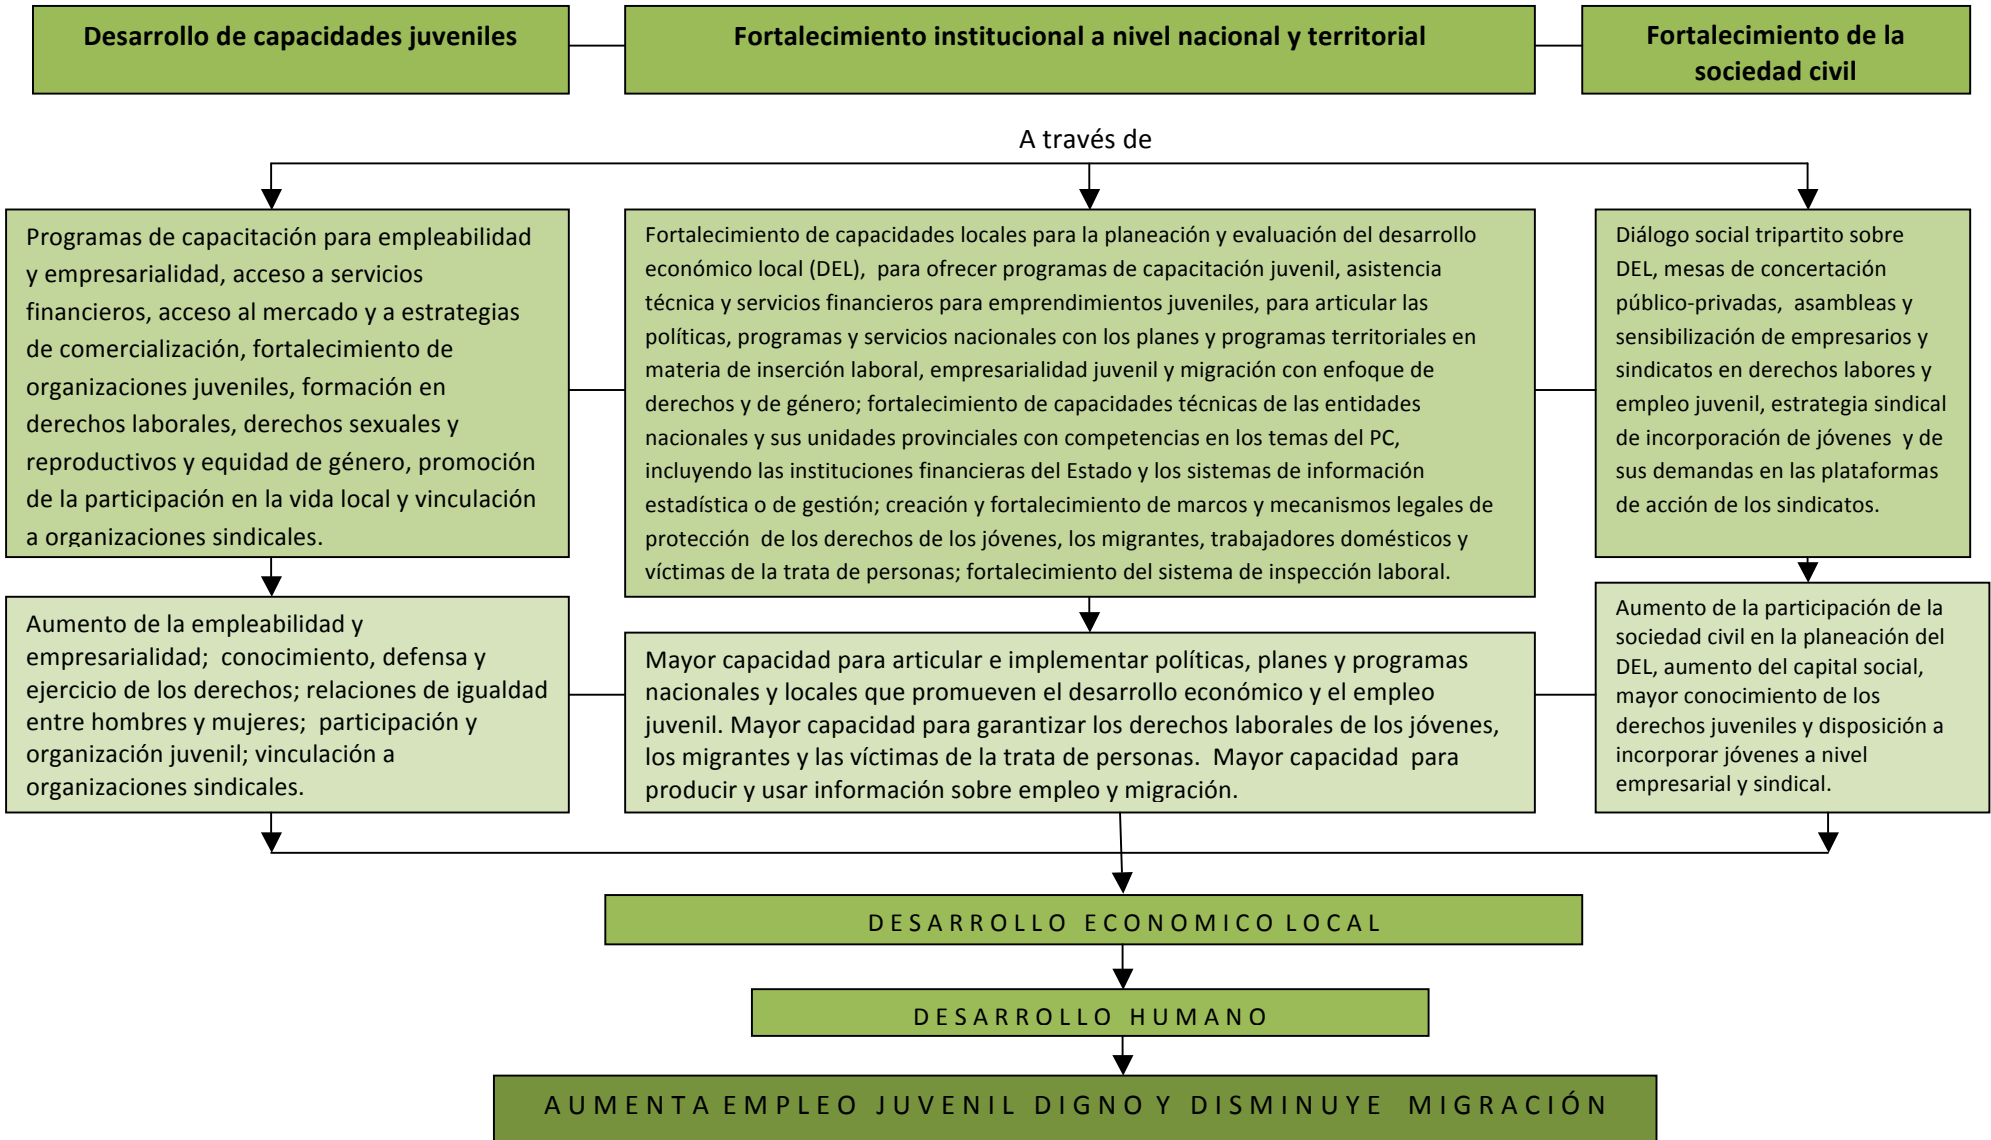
Desarrollo de capacidades juveniles

Fortalecimiento institucional a nivel nacional y territorial

Fortalecimiento de la sociedad civil

A través de

Programas de capacitación para empleabilidad y empresarialidad, acceso a servicios financieros, acceso al mercado y a estrategias de comercialización, fortalecimiento de organizaciones juveniles, formación en derechos laborales, derechos sexuales y reproductivos y equidad de género, promoción de la participación en la vida local y vinculación a organizaciones sindicales.

Fortalecimiento de capacidades locales para la planeación y evaluación del desarrollo económico local (DEL), para ofrecer programas de capacitación juvenil, asistencia técnica y servicios financieros para emprendimientos juveniles, para articular las políticas, programas y servicios nacionales con los planes y programas territoriales en materia de inserción laboral, empresarialidad juvenil y migración con enfoque de derechos y de género; fortalecimiento de capacidades técnicas de las entidades nacionales y sus unidades provinciales con competencias en los temas del PC, incluyendo las instituciones financieras del Estado y los sistemas de información estadística o de gestión; creación y fortalecimiento de marcos y mecanismos legales de protección de los derechos de los jóvenes, los migrantes, trabajadores domésticos y víctimas de la trata de personas; fortalecimiento del sistema de inspección laboral.

Diálogo social tripartito sobre DEL, mesas de concertación público-privadas, asambleas y sensibilización de empresarios y sindicatos en derechos labores y empleo juvenil, estrategia sindical de incorporación de jóvenes y de sus demandas en las plataformas de acción de los sindicatos.

Aumento de la empleabilidad y empresarialidad; conocimiento, defensa y ejercicio de los derechos; relaciones de igualdad entre hombres y mujeres; participación y organización juvenil; vinculación a organizaciones sindicales.

Mayor capacidad para articular e implementar políticas, planes y programas nacionales y locales que promueven el desarrollo económico y el empleo juvenil. Mayor capacidad para garantizar los derechos laborales de los jóvenes, los migrantes y las víctimas de la trata de personas. Mayor capacidad para producir y usar información sobre empleo y migración.

Aumento de la participación de la sociedad civil en la planeación del DEL, aumento del capital social, mayor conocimiento de los derechos juveniles y disposición a incorporar jóvenes a nivel empresarial y sindical.

DESARROLLO ECONOMICO LOCAL

DESARROLLO HUMANO

AUMENTA EMPLEO JUVENIL DIGNO Y DISMINUYE MIGRACIÓN